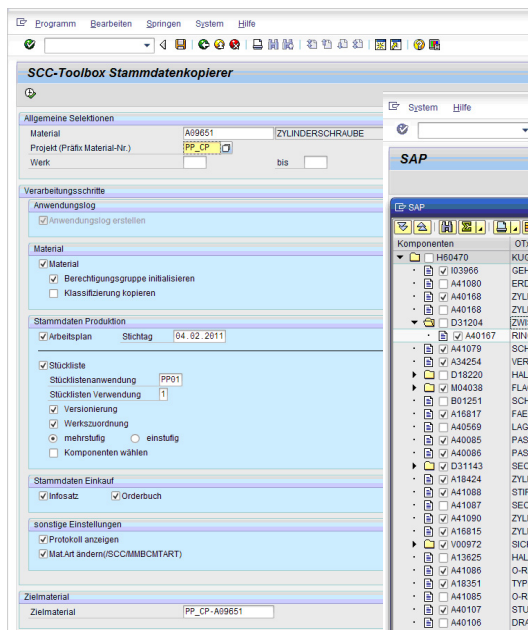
Programm Bearbeiten Springen System Hilfe

SCC-Toolbox Stammdatenkopierer

Allgemeine Selektionen
Material A09651 ZYLINDERSCHRAUBE
Projekt (Präfix Material-Nr.) PP_CP
Werk bis

Verarbeitungsschritte
Anwendungslog
Anwendungslog erstellen

Material
Material
Berechtigungsgruppe initialisieren
Klassifizierung kopieren

Stammdaten Produktion
Arbeitsplan Stichtag 04.02.2011

Stückliste
Stücklistenanwendung PP01
Stücklisten Verwendung 1
Versionierung
Werkszuordnung
mehrstufig einstufig
Komponenten wählen

Stammdaten Einkauf
Infosatz Orderbuch

sonstige Einstellungen
Protokoll anzeigen
Mat.Art ändern(/SCC/MMBCMTART)

Zielmaterial
Zielmaterial PP_CP-A09651

System Hilfe

SAP

SAP
Komponenten OT
H60470 KU
I03966 GEH
A41080 ERD
A40168 ZYL
A40168 ZYL
D31204 ZWI
A40167 RIN
A41079 SCH
A34254 VER
D18220 HAL
M04038 FLA
B01251 SCH
A16817 FAE
A40569 LAG
A40085 PAS
A40086 PAS
D31143 SEC
A18424 ZYL
A41088 STI
A41087 SEC
A41090 ZYL
A16815 ZYL
V00972 SIC
A13625 HAL
A41086 O-R
A18351 TYP
A41085 O-R
A40107 STU
A40106 DRA